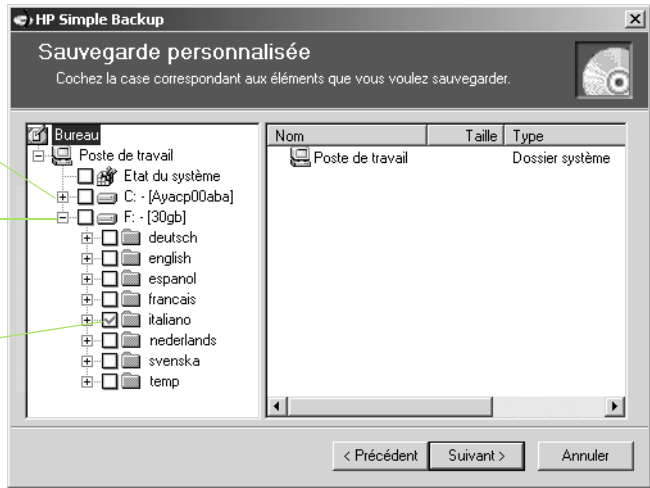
HP Simple Backup

Sauvegarde personnalisée

Cochez la case correspondant aux éléments que vous voulez sauvegarder.

Bureau
Poste de travail
Etat du système
C: - [Ayacp00aba]
F: - [30gb]
deutsch
english
espanol
francais
italiano
nederlands
svenska
temp

| Nom | Taille | Type |
|---|---|---|
| Poste de travail | | Dossier système |

< Précédent | Suivant > | Annuler